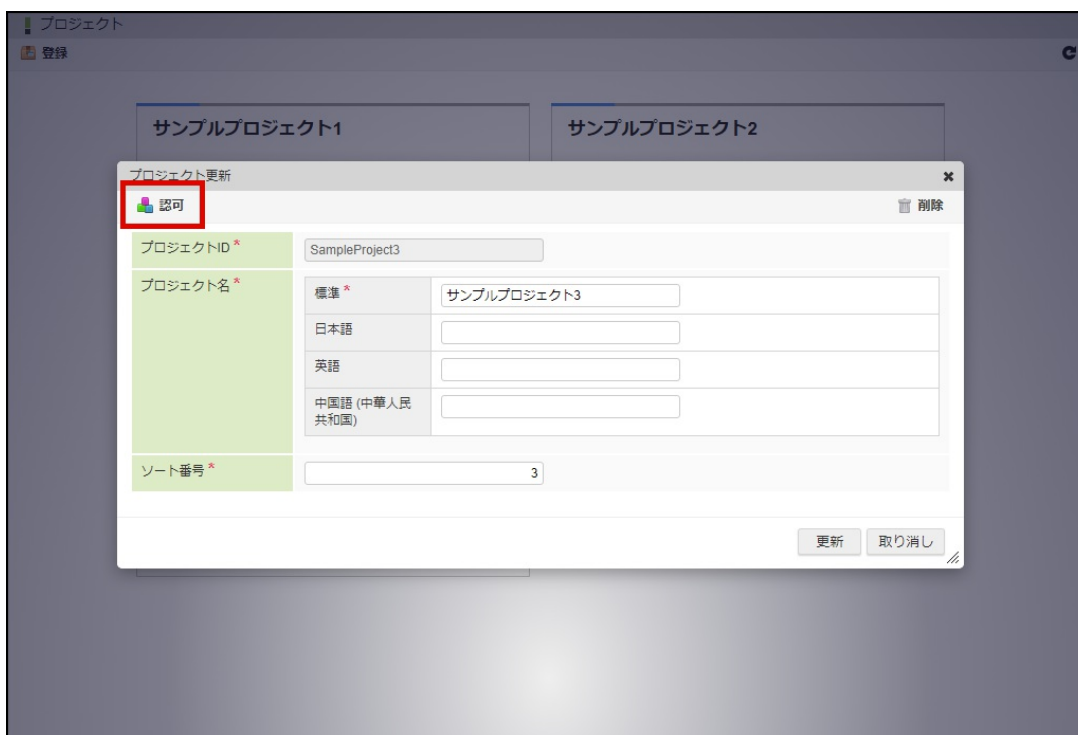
プロジェクト

登録

サンプルプロジェクト1

サンプルプロジェクト2

プロジェクト更新

認可

削除

| プロジェクトID* | SampleProject3 |
|---|---|
| プロジェクト名* | 標準* サンプルプロジェクト3 |
| | 日本語 |
| | 英語 |
| | 中国語 (中華人民共和国) |
| ソート番号* | 3 |

更新 取り消し